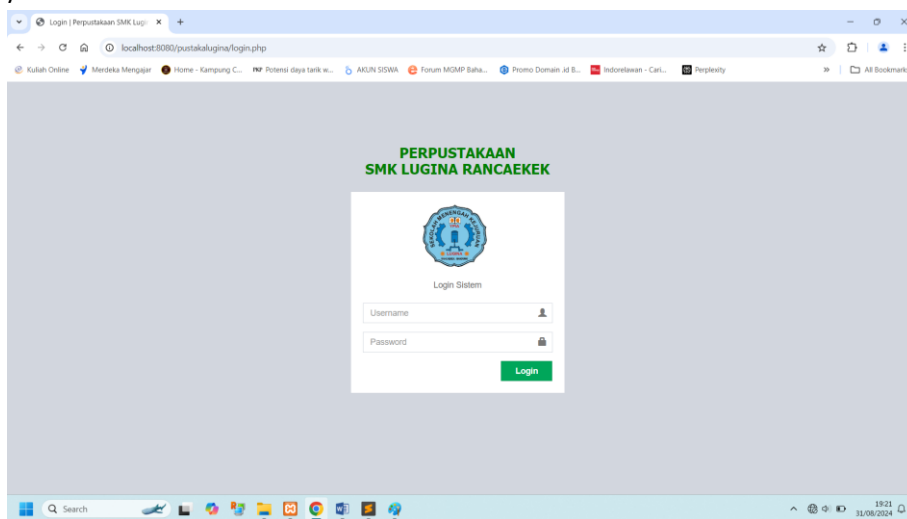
Login | Perpustakaan SMK Lugi ×

localhost:8080/pustakalugina/login.php

Kuliah Online   Merdeka Mengajar   Home - Kampung C...   Potensi daya tarik w...   AKUN SISWA   Forum MGMP Baha...   Promo Domain .id B...   Indorelawan - Cari...   Perplexity   »   All Bookmarks

PERPUSTAKAAN
SMK LUGINA RANCAEKEK

SEKOLAH MENENGAH KEJURUAN
LUGINA

Login Sistem

Username

Password

Login

Search

19:21
31/08/2024